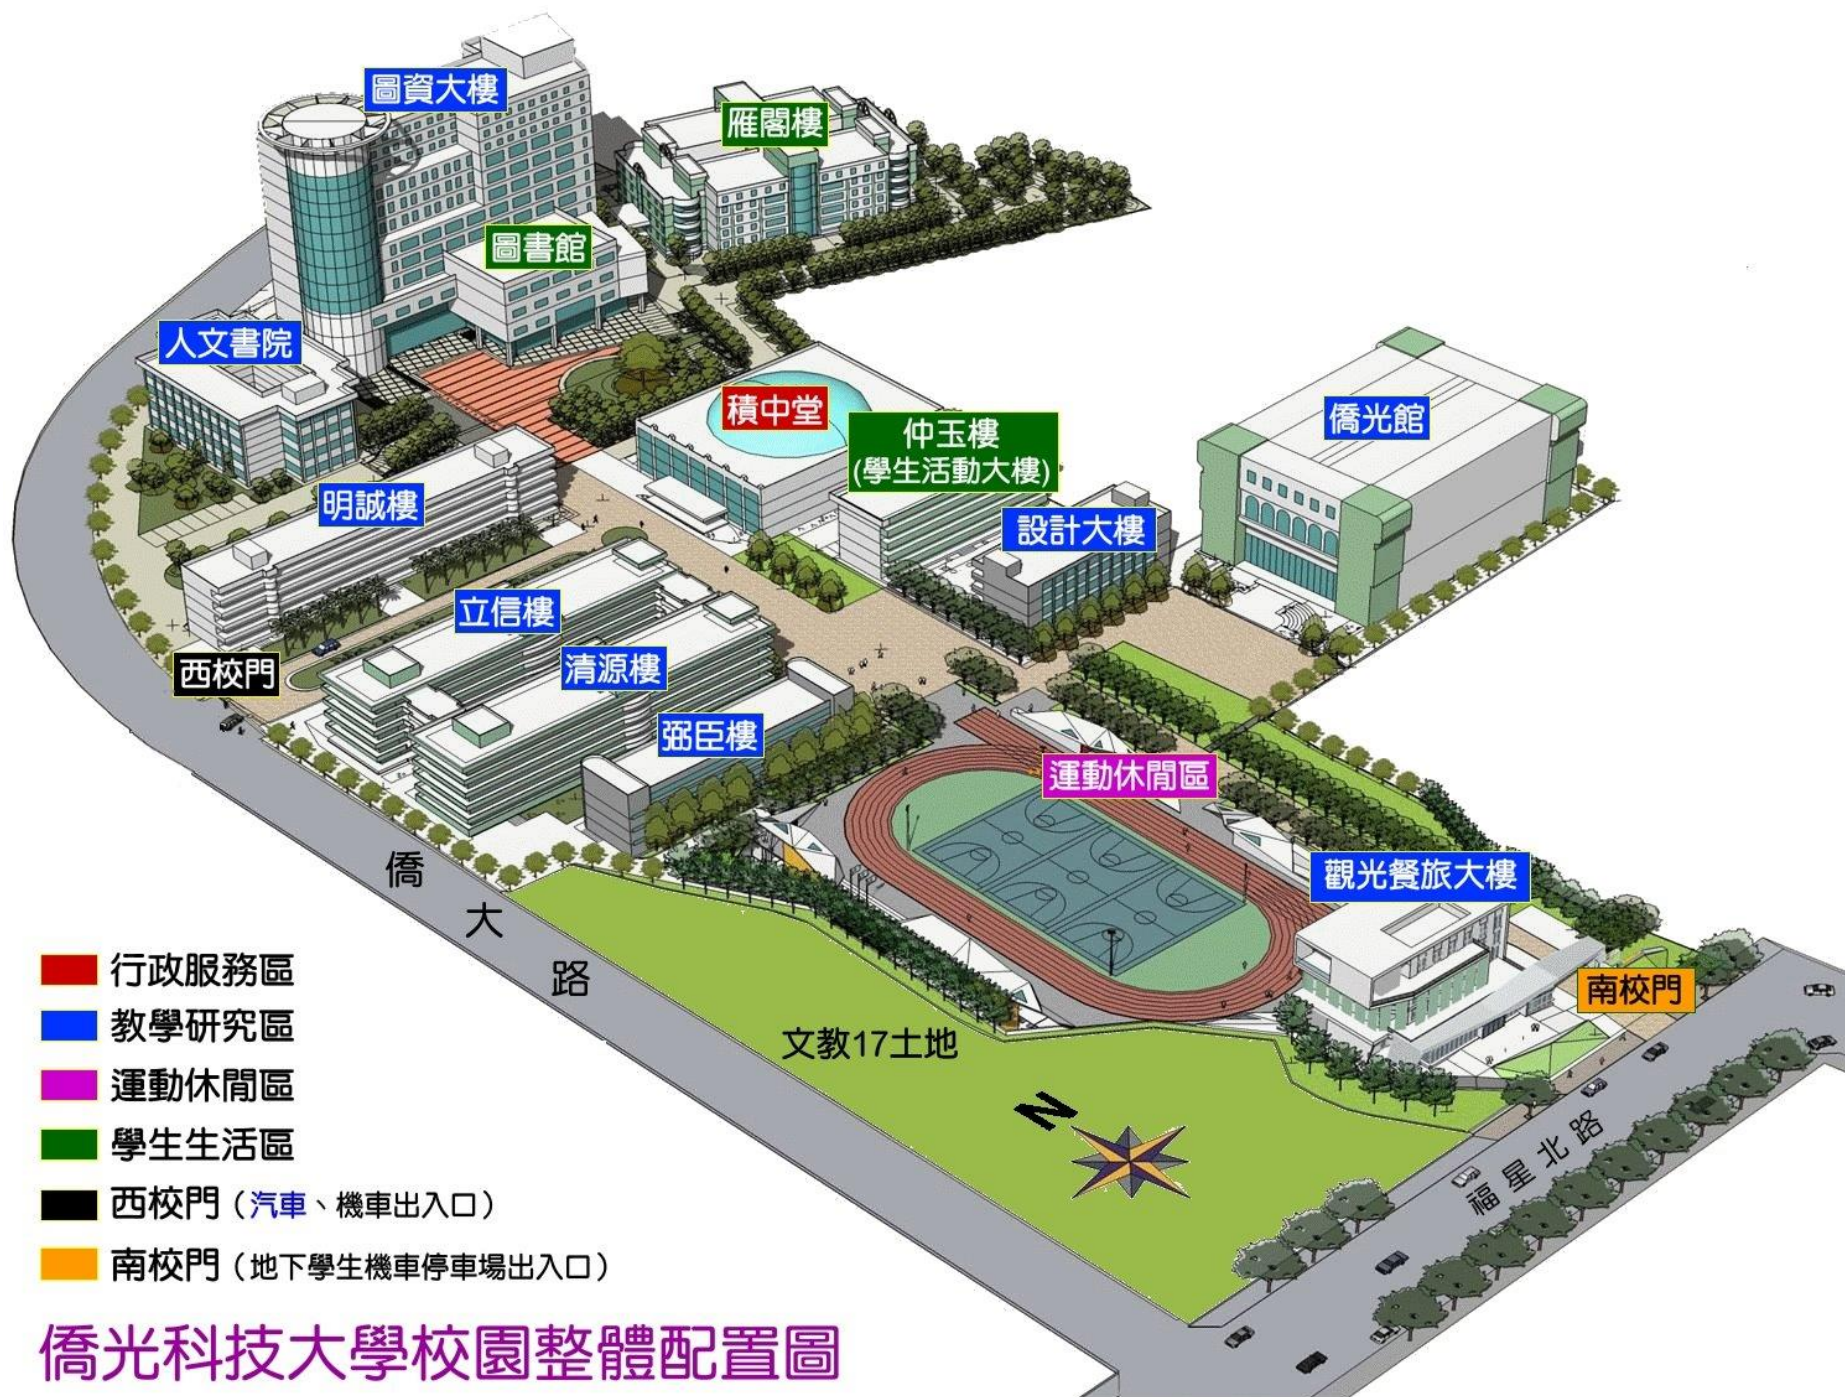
圖資大樓

雁閣樓

圖書館

人文書院

積中堂

仲玉樓
(學生活動大樓)

僑光館

明誠樓

設計大樓

立信樓

西校門

清源樓

弼臣樓

運動休閒區

僑 大 路

觀光餐旅大樓

南校門

文教17土地

N

福星北路

行政服務區
教學研究區
運動休閒區
學生生活區
西校門（汽車、機車出入口）
南校門（地下學生機車停車場出入口）

僑光科技大學校園整體配置圖